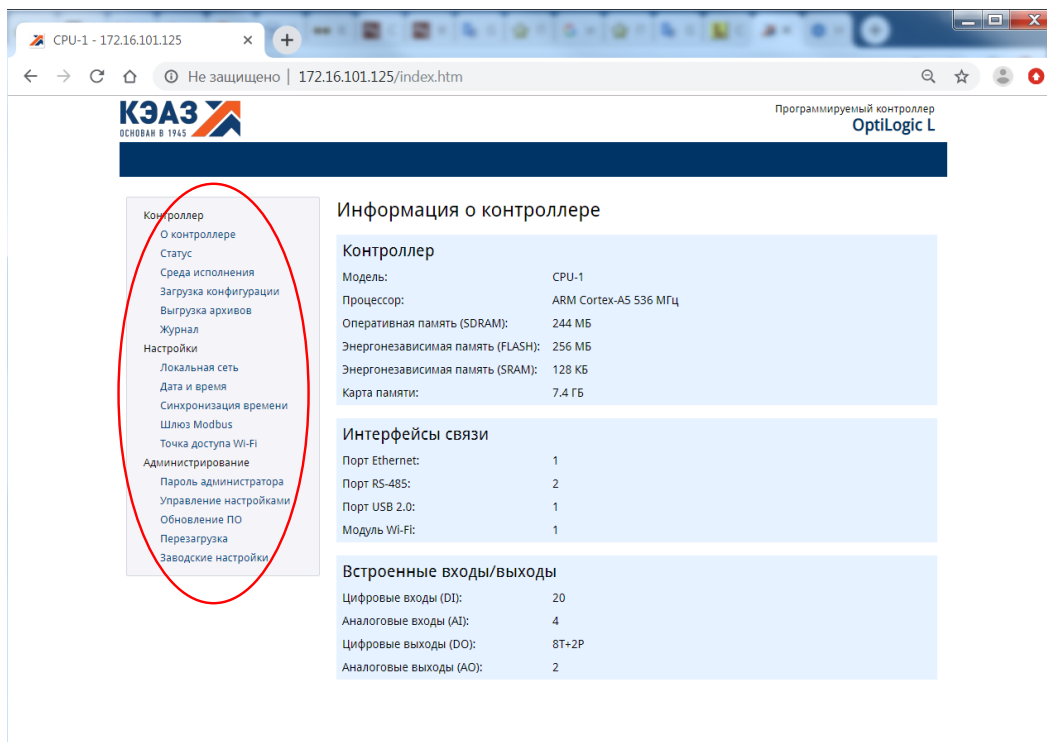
CPU-1 - 172.16.101.125

Не защищено | 172.16.101.125/index.htm

КЭАЗ
ОСНОВАН В 1945

Программируемый контроллер
OptiLogic L

Контроллер
О контроллере
Статус
Среда исполнения
Загрузка конфигурации
Выгрузка архивов
Журнал
Настройки
Локальная сеть
Дата и время
Синхронизация времени
Шлюз Modbus
Точка доступа Wi-Fi
Администрирование
Пароль администратора
Управление настройками
Обновление ПО
Перезагрузка
Заводские настройки

Информация о контроллере

Контроллер

| | |
|---|---|
| Модель: | CPU-1 |
| Процессор: | ARM Cortex-A5 536 МГц |
| Оперативная память (SDRAM): | 244 МБ |
| Энергонезависимая память (FLASH): | 256 МБ |
| Энергонезависимая память (SRAM): | 128 КБ |
| Карта памяти: | 7.4 ГБ |

Интерфейсы связи

| | |
|---|---|
| Порт Ethernet: | 1 |
| Порт RS-485: | 2 |
| Порт USB 2.0: | 1 |
| Модуль Wi-Fi: | 1 |

Встроенные входы/выходы

| | |
|---|---|
| Цифровые входы (DI): | 20 |
| Аналоговые входы (AI): | 4 |
| Цифровые выходы (DO): | 8T+2P |
| Аналоговые выходы (AO): | 2 |